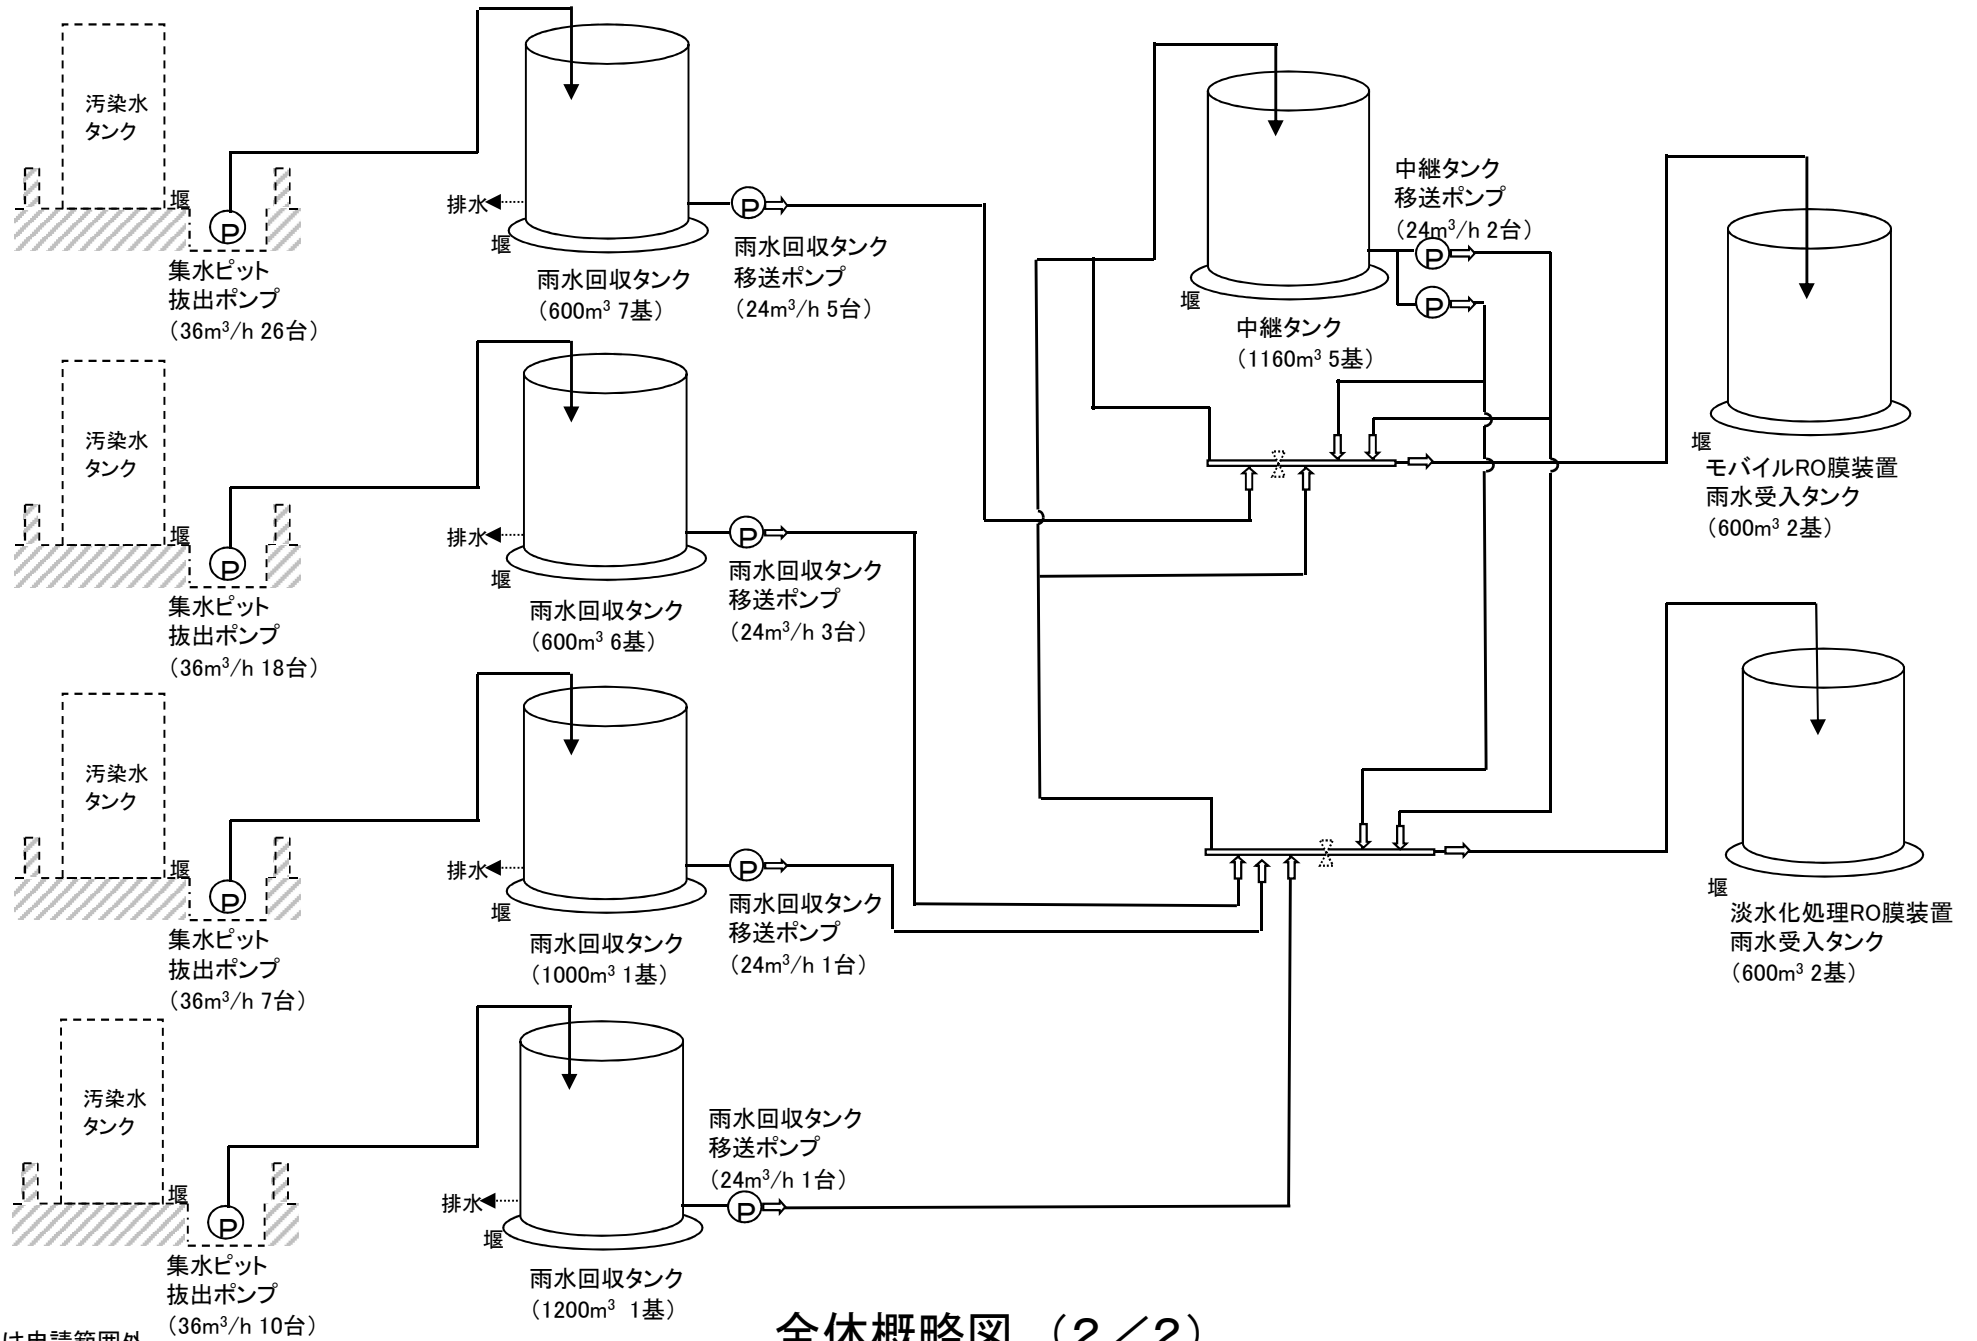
汚染水
タンク

堰

集水ピット
抜出ポンプ
（36m$^3$/h 26台）

排水

堰

雨水回収タンク
（600m$^3$ 7基）

雨水回収タンク
移送ポンプ
（24m$^3$/h 5台）

堰

中継タンク
（1160m$^3$ 5基）

中継タンク
移送ポンプ
（24m$^3$/h 2台）

堰
モバイルRO膜装置
雨水受入タンク
（600m$^3$ 2基）

汚染水
タンク

堰

集水ピット
抜出ポンプ
（36m$^3$/h 18台）

排水

堰

雨水回収タンク
（600m$^3$ 6基）

雨水回収タンク
移送ポンプ
（24m$^3$/h 3台）

汚染水
タンク

堰

集水ピット
抜出ポンプ
（36m$^3$/h 7台）

排水

堰

雨水回収タンク
（1000m$^3$ 1基）

雨水回収タンク
移送ポンプ
（24m$^3$/h 1台）

堰
淡水化処理RO膜装置
雨水受入タンク
（600m$^3$ 2基）

汚染水
タンク

堰

集水ピット
抜出ポンプ
（36m$^3$/h 10台）

排水

堰

雨水回収タンク
（1200m$^3$ 1基）

雨水回収タンク
移送ポンプ
（24m$^3$/h 1台）

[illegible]は申請範囲外

全体概略図（2／2）